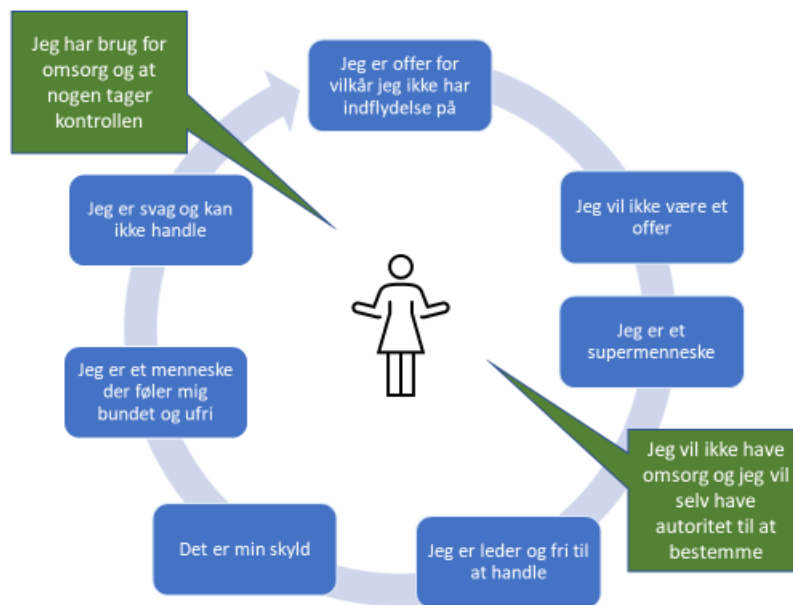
Jeg har brug for omsorg og at nogen tager kontrollen

Jeg er offer for vilkår jeg ikke har indflydelse på

Jeg vil ikke være et offer

Jeg er et supermenneske

Jeg vil ikke have omsorg og jeg vil selv have autoritet til at bestemme

Jeg er leder og fri til at handle

Det er min skyld

Jeg er et menneske der føler mig bundet og ufri

Jeg er svag og kan ikke handle